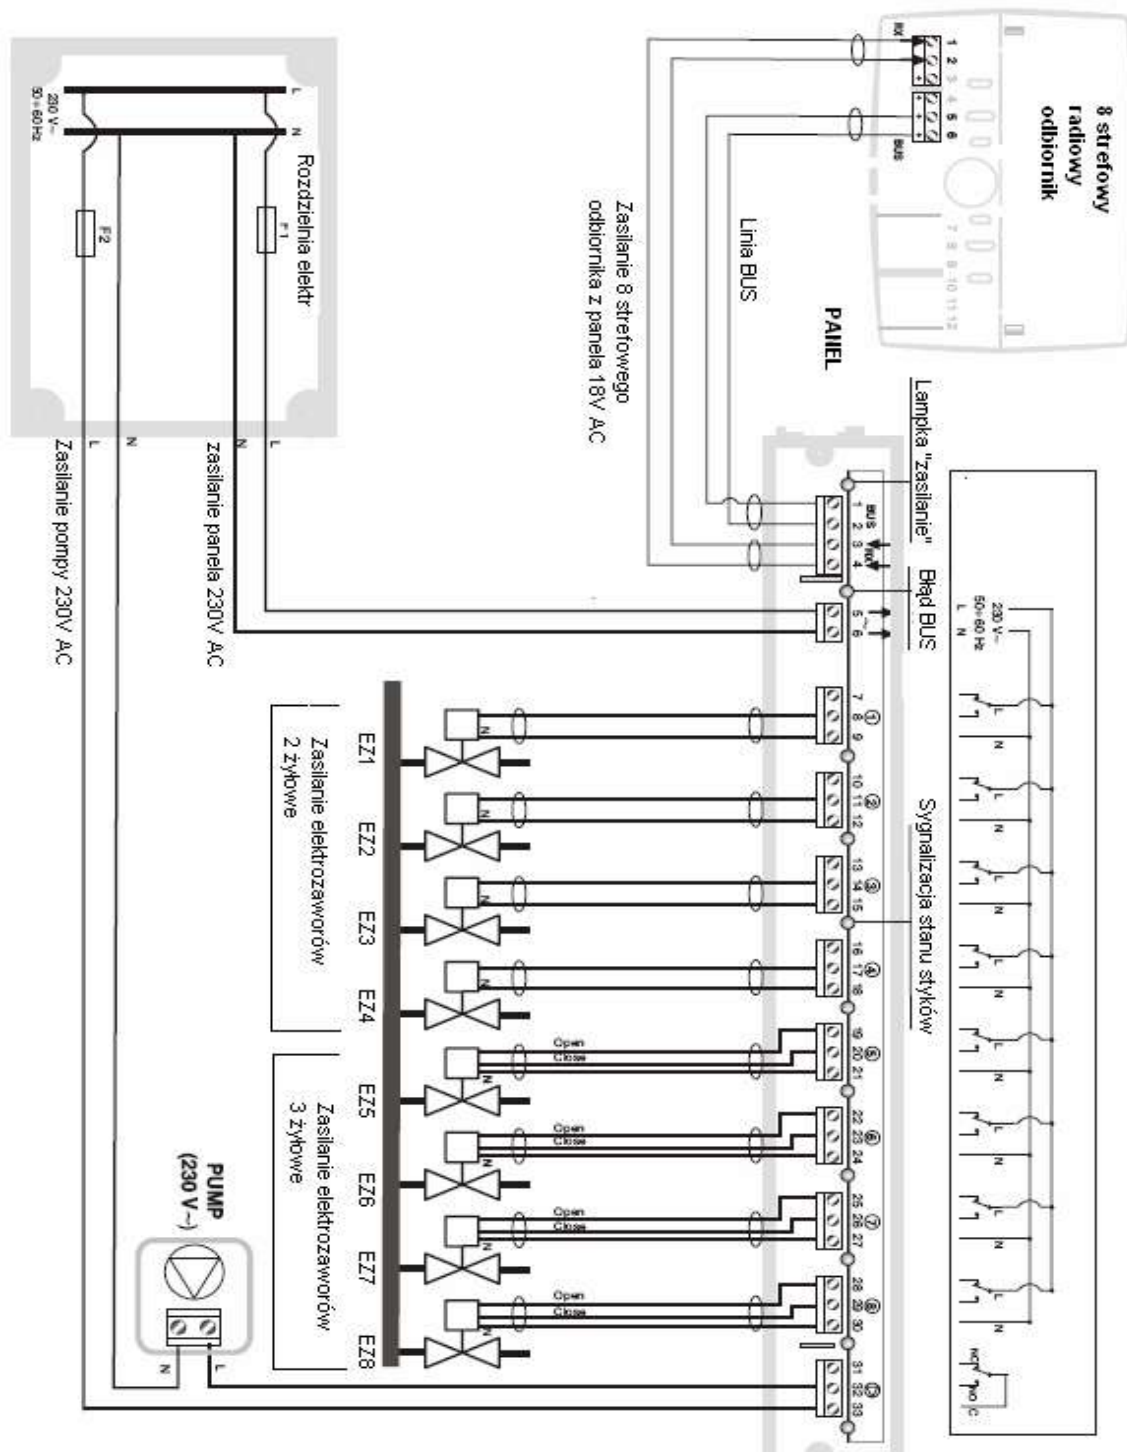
8 strefowy radiowy odbiornik

RX 1 2 3 4 5 6 BUS 7 8 9 10 11 12

PANEL

Linia BUS

Zasilanie 8 strefowego odbiornika z panela 18V AC

Rozdzielnia elektr

230 V~ 50÷60 Hz L N

F1 F2

L N N L

zasilanie panela 230V AC

Zasilanie pompy 230V AC

Lampka "zasilanie"

Błąd BUS

BUS 1 2 3 4 RX

5 6

230 V~ 50÷60 Hz L N

Sygnalizacja stanu styków

7 8 9 ①
10 11 12 ②
13 14 15 ③
16 17 18 ④
19 20 21 ⑤
22 23 24 ⑥
25 26 27 ⑦
28 29 30 ⑧
31 32 33 ⑨

Open Close

EZ1 EZ2 EZ3 EZ4 EZ5 EZ6 EZ7 EZ8

Zasilanie elektrozaworów 2 żyłowe

Zasilanie elektrozaworów 3 żyłowe

PUMP (230 V~)

N L

NO C NC